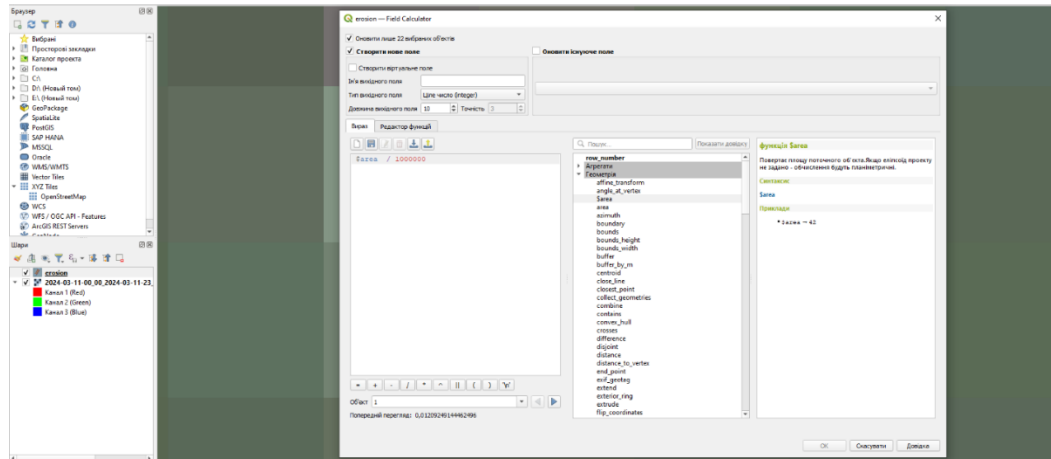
Браузер

Вибрані
Просторові закладки
Каталог проекта
Головна
C:\
D:\ (Новый том)
E:\ (Новый том)
GeoPackage
SpatiaLite
PostGIS
SAP HANA
MSSQL
Oracle
WMS/WMTS
Vector Tiles
XYZ Tiles
OpenStreetMap
WCS
WFS / OGC API - Features
ArcGIS REST Servers

Шари

erosion
2024-03-11-00_00_2024-03-11-23_
Канал 1 (Red)
Канал 2 (Green)
Канал 3 (Blue)

erosion — Field Calculator

Оновити лише 22 вибраних об'єктів
Створити нове поле
Створити віртуальне поле
Ім'я вихідного поля
Тип вихідного поля Ціле число (integer)
Довжина вихідного поля 10 Точність 3
Оновити існуюче поле

Вираз Редактор функцій

$area / 1000000

= + - / * ^ || ( ) '\n'
Об'єкт 1
Попередній перегляд: 0,0120924914462496

Пошук... Показати довідку
row_number
Агрегати
Геометрія
affine_transform
angle_at_vertex
$area
area
azimuth
boundary
bounds
bounds_height
bounds_width
buffer
buffer_by_m
centroid
close_line
closest_point
collect_geometries
combine
contains
convex_hull
crosses
difference
disjoint
distance
distance_to_vertex
end_point
exif_geotag
extend
exterior_ring
extrude
flip_coordinates

функція $area
Повертає площу поточного об'єкта.Якщо еліпсоїд проекту не задано - обчислення будуть планіметричні.
Синтаксис
$area
Приклади
• $area → 42

OK Скасувати Довідка